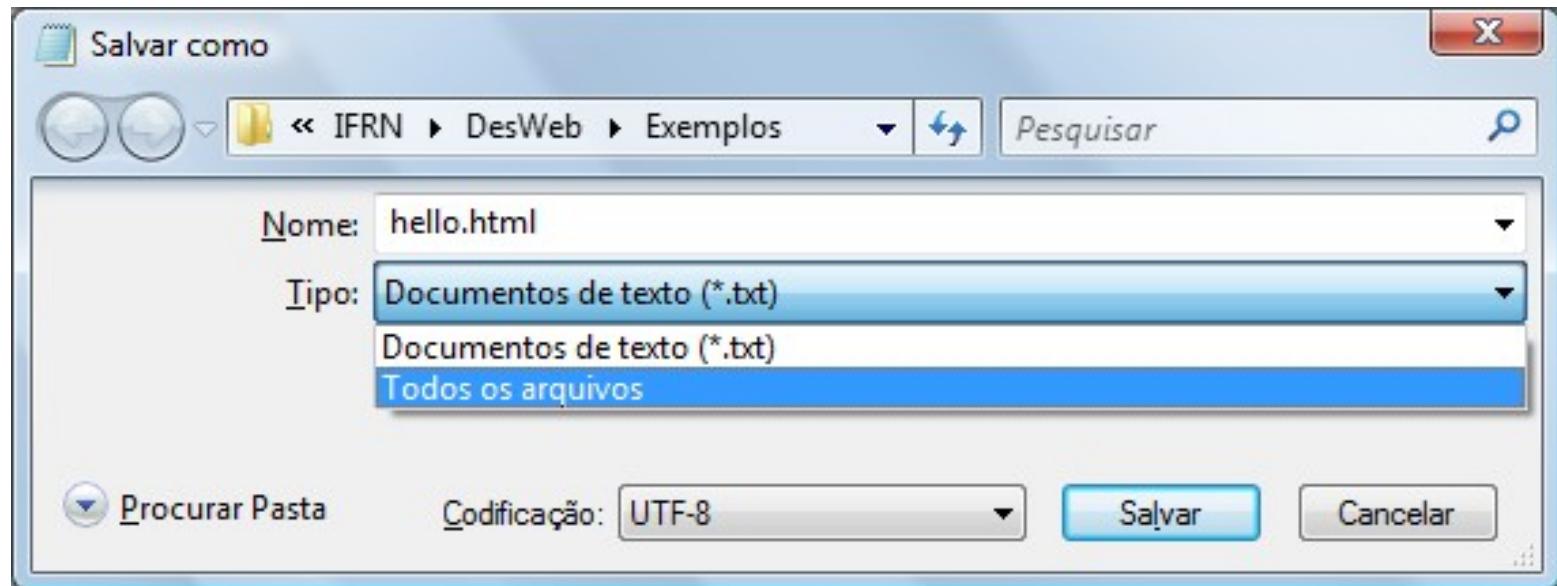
Salvar como

« IFRN ▸ DesWeb ▸ Exemplos

Pesquisar

Nome: hello.html

Tipo: Documentos de texto (*.txt)

Documentos de texto (*.txt)
Todos os arquivos

Procurar Pasta

Codificação: UTF-8

Salvar

Cancelar